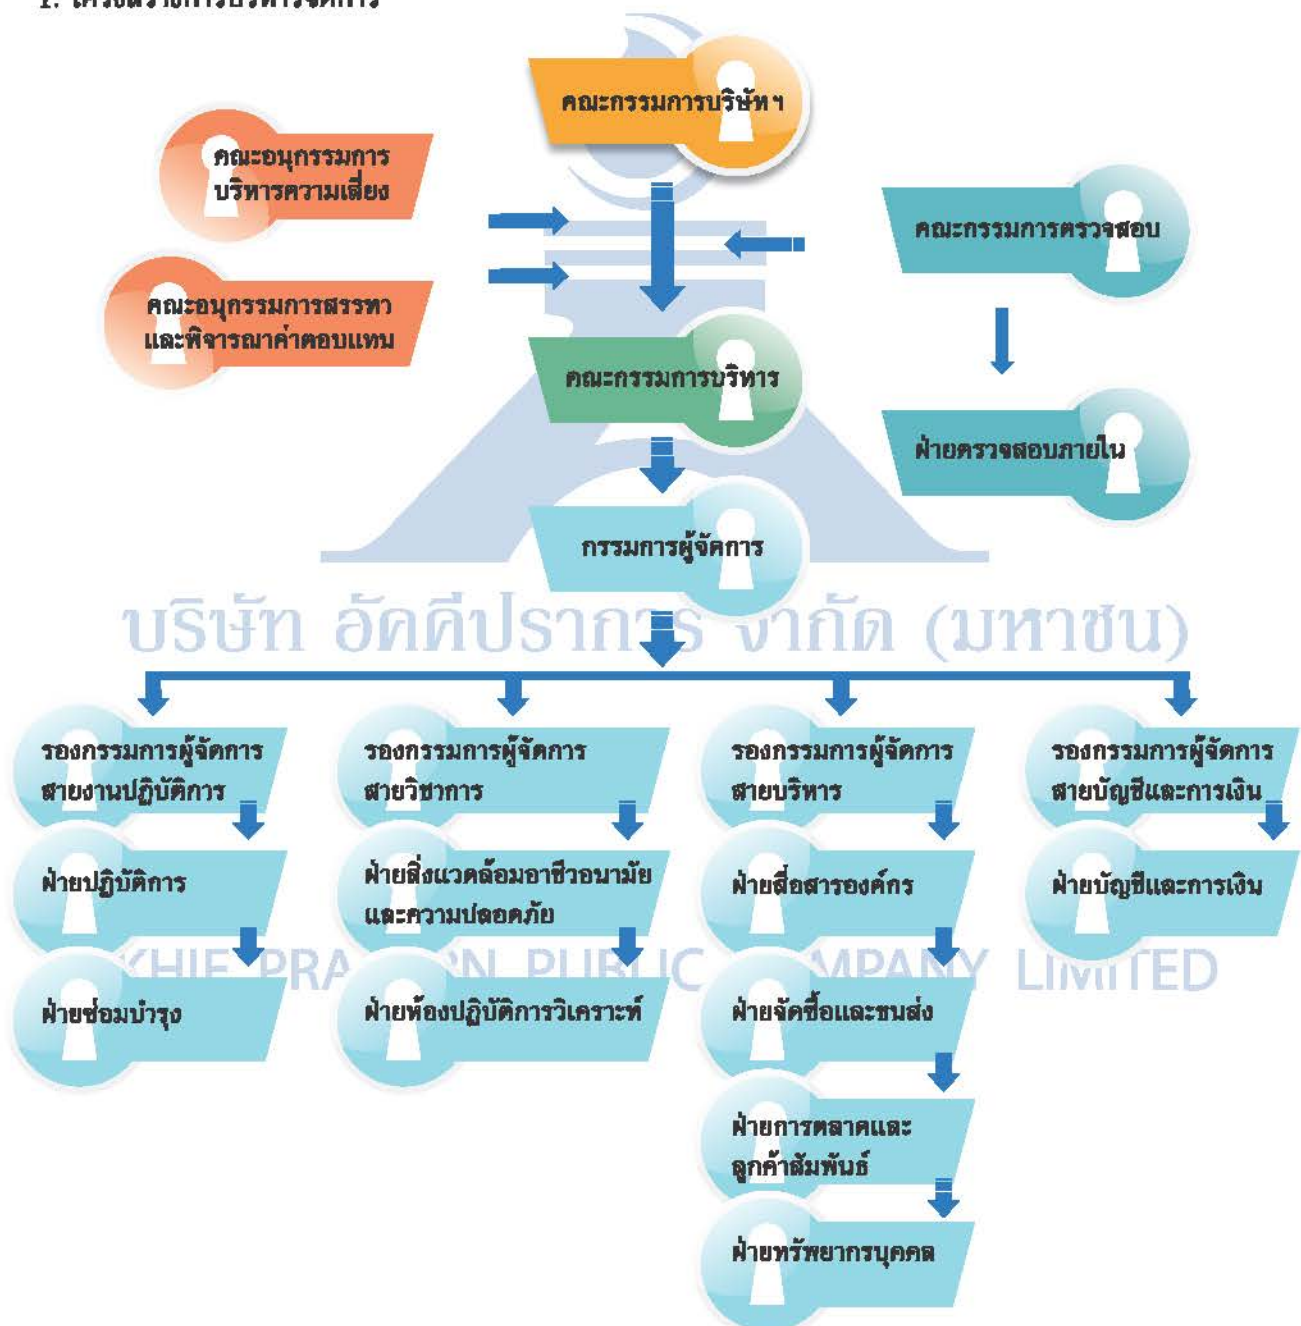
1. โครงสร้างการบริหารจัดการ

คณะกรรมการบริษัทฯ

คณะอนุกรรมการบริหารความเสี่ยง

คณะอนุกรรมการสรรหาและพิจารณาค่าตอบแทน

คณะกรรมการตรวจสอบ

คณะกรรมการบริหาร

ฝ่ายตรวจสอบภายใน

กรรมการผู้จัดการ

บริษัท อัคคีปราการ จำกัด (มหาชน)

รองกรรมการผู้จัดการสายงานปฏิบัติการ

ฝ่ายปฏิบัติการ

ฝ่ายซ่อมบำรุง

รองกรรมการผู้จัดการสายวิชาการ

ฝ่ายสิ่งแวดล้อมอาชีวอนามัยและความปลอดภัย

ฝ่ายห้องปฏิบัติการวิเคราะห์

รองกรรมการผู้จัดการสายบริหาร

ฝ่ายสื่อสารองค์กร

ฝ่ายจัดซื้อและขนส่ง

ฝ่ายการตลาดและลูกค้าสัมพันธ์

ฝ่ายทรัพยากรบุคคล

รองกรรมการผู้จัดการสายบัญชีและการเงิน

ฝ่ายบัญชีและการเงิน

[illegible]KHIE PRA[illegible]N PUBLIC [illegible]MPANY LIMITED